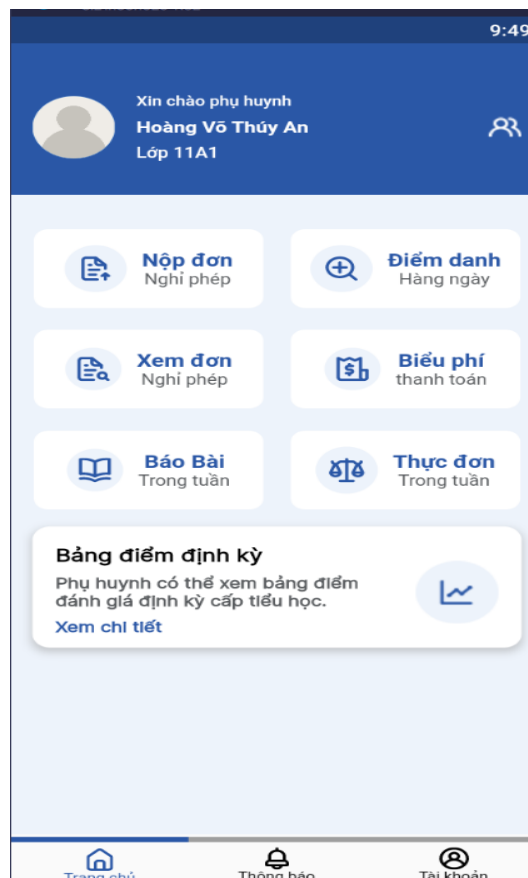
9:49

Xin chào phụ huynh
Hoàng Võ Thúy An
Lớp 11A1

Nộp đơn
Nghỉ phép

Điểm danh
Hàng ngày

Xem đơn
Nghỉ phép

Biểu phí
thanh toán

Báo Bài
Trong tuần

Thực đơn
Trong tuần

Bảng điểm định kỳ
Phụ huynh có thể xem bảng điểm đánh giá định kỳ cấp tiểu học.
Xem chi tiết

Trang chủ
Thông báo
Tài khoản